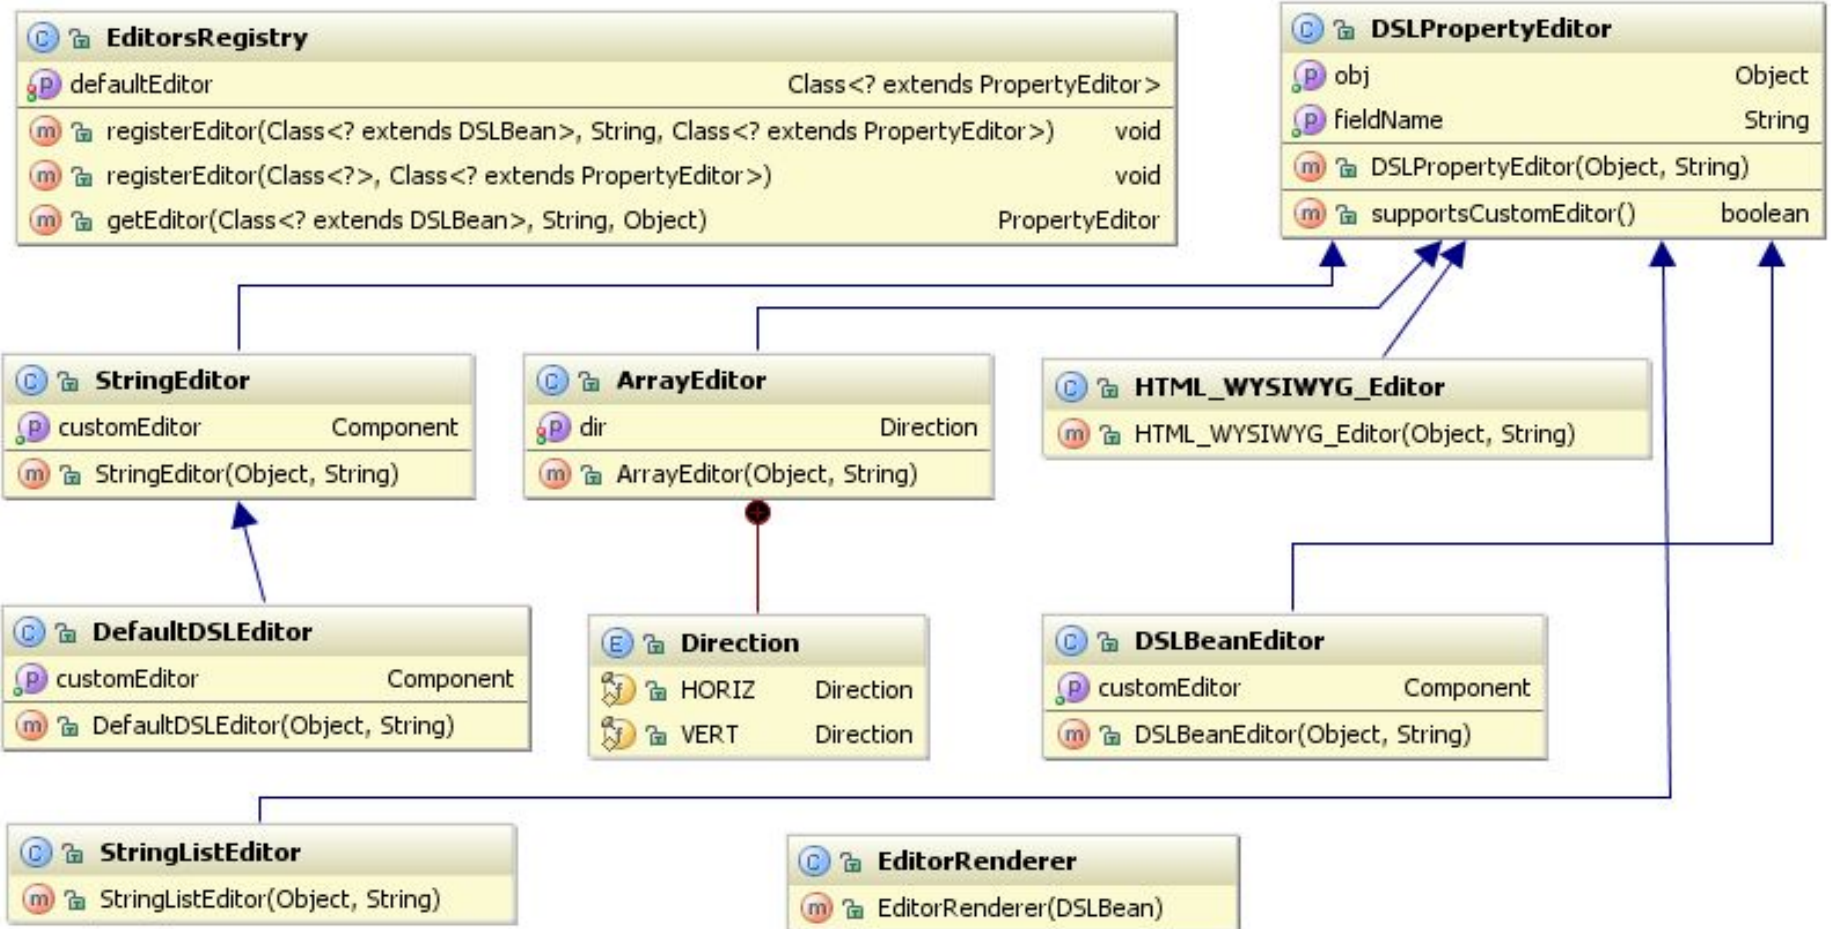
C EditorsRegistry
P defaultEditor Class<? extends PropertyEditor>
m registerEditor(Class<? extends DSLBean>, String, Class<? extends PropertyEditor>) void
m registerEditor(Class<?>, Class<? extends PropertyEditor>) void
m getEditor(Class<? extends DSLBean>, String, Object) PropertyEditor

C DSLPropertyEditor
P obj Object
P fieldName String
m DSLPropertyEditor(Object, String)
m supportsCustomEditor() boolean

C StringEditor
P customEditor Component
m StringEditor(Object, String)

C ArrayEditor
P dir Direction
m ArrayEditor(Object, String)

C HTML_WYSIWYG_Editor
m HTML_WYSIWYG_Editor(Object, String)

C DefaultDSLEditor
P customEditor Component
m DefaultDSLEditor(Object, String)

E Direction
f HORIZ Direction
f VERT Direction

C DSLBeanEditor
P customEditor Component
m DSLBeanEditor(Object, String)

C StringListEditor
m StringListEditor(Object, String)

C EditorRenderer
m EditorRenderer(DSLBean)